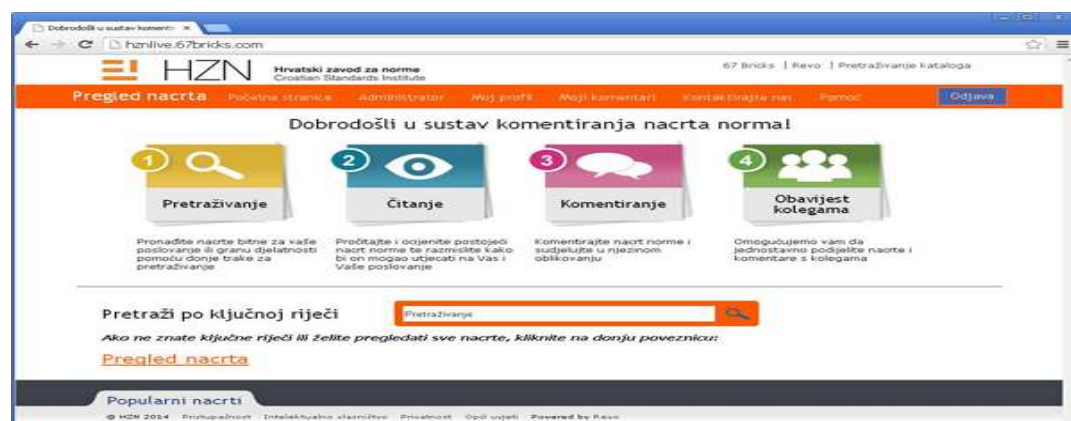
Dobrodošli u sustav komenti ×

hznlive.67bricks.com

HZN Hrvatski zavod za norme Croatian Standards Institute

67 Bricks | Revo | Pretraživanje kataloga

Pregled nacrta Početna stranica Administrator Moj profil Moji komentari Kontaktirajte nas Pomoć Odjava

Dobrodošli u sustav komentiranja nacrta norma!

1 Pretraživanje

2 Čitanje

3 Komentiranje

4 Obavijest kolegama

Pronađite nacrte bitne za vaše poslovanje ili granu djelatnosti pomoću donje trake za pretraživanje

Pročitajte i ocjenite postojeći nacrt norme te razmislite kako bi on mogao utjecati na Vas i Vaše poslovanje

Komentirajte nacrt norme i sudjelujte u njezinom oblikovanju

Omogućujemo vam da jednostavno podijelite nacrte i komentare s kolegama

Pretraži po ključnoj riječi

Pretraživanje

Ako ne znate ključne riječi ili želite pregledati sve nacrte, kliknite na donju poveznicu:

Pregled nacrta

Popularni nacrti

© HZN 2014 Pristupačnost Intelektualno vlasništvo Privatnost Opći uvjeti Powered by Revo